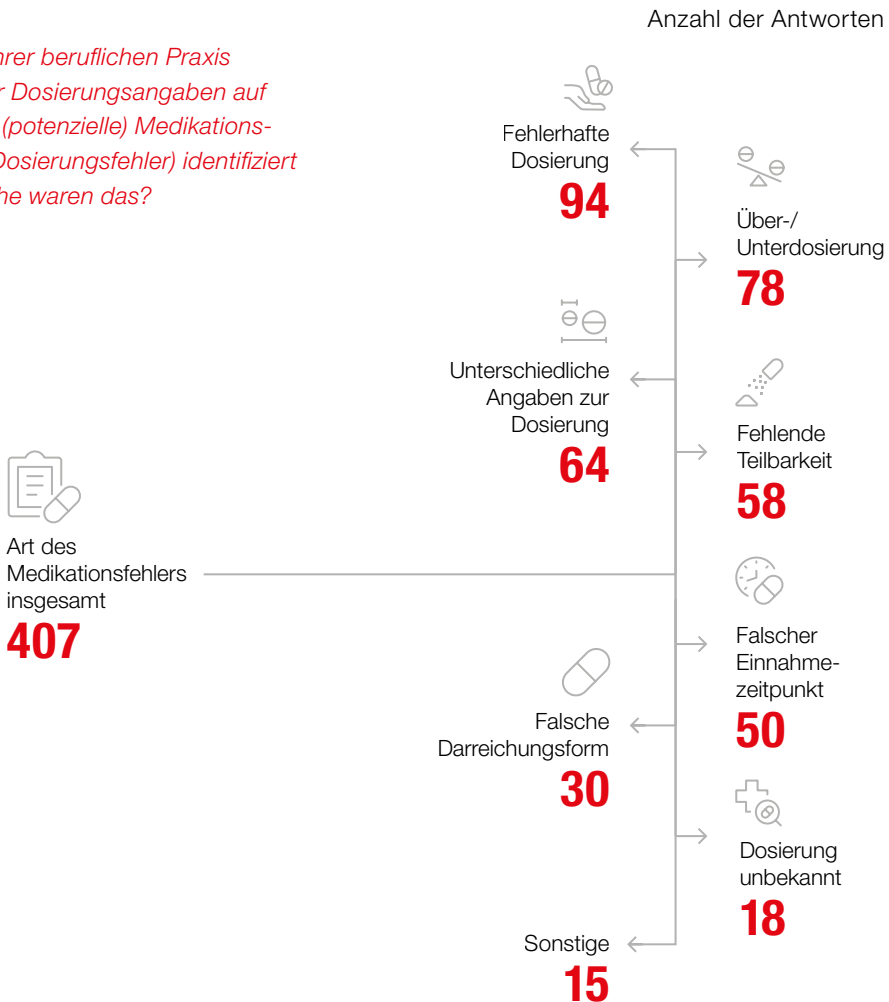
Anzahl der Antworten

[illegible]hrer beruflichen Praxis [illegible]r Dosierungsangaben auf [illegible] (potenzielle) Medikations- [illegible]Dosierungsfehler) identifiziert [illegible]he waren das?

Fehlerhafte Dosierung
94

Über-/ Unterdosierung
78

Unterschiedliche Angaben zur Dosierung
64

Fehlende Teilbarkeit
58

Art des Medikationsfehlers insgesamt
407

Falscher Einnahme-zeitpunkt
50

Falsche Darreichungsform
30

Dosierung unbekannt
18

Sonstige
15